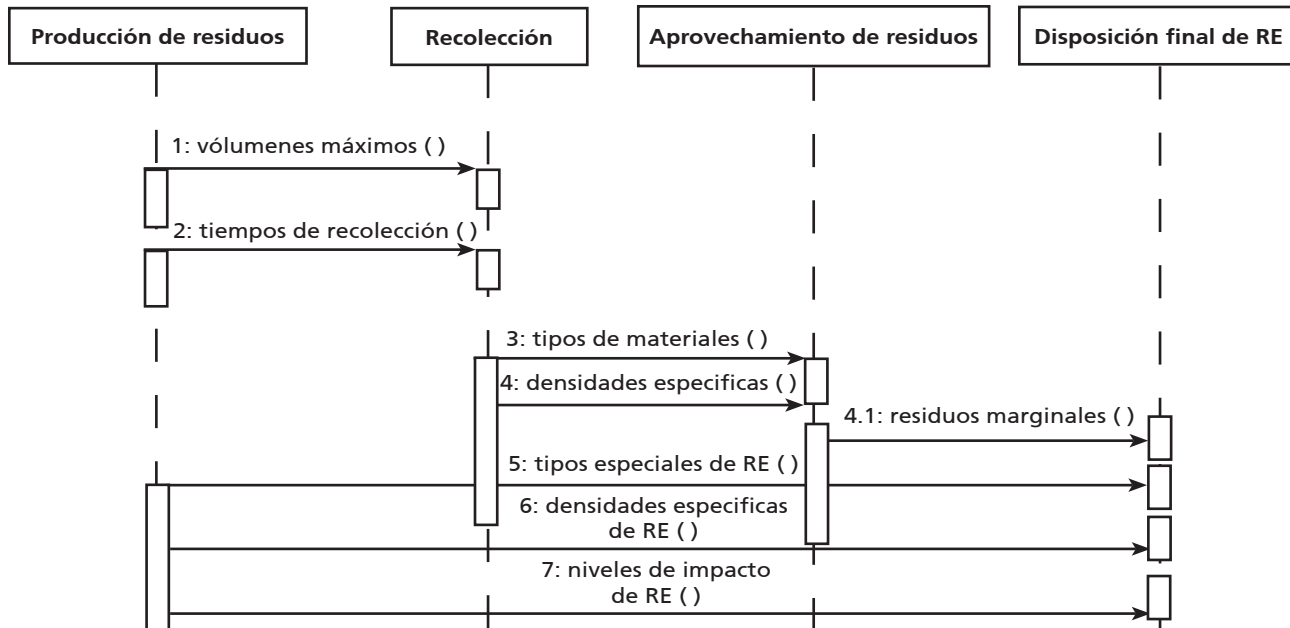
Producción de residuos

Recolección

Aprovechamiento de residuos

Disposición final de RE

1: vólumenes máximos ( )

2: tiempos de recolección ( )

3: tipos de materiales ( )

4: densidades especificas ( )

4.1: residuos marginales ( )

5: tipos especiales de RE ( )

6: densidades especificas de RE ( )

7: niveles de impacto de RE ( )